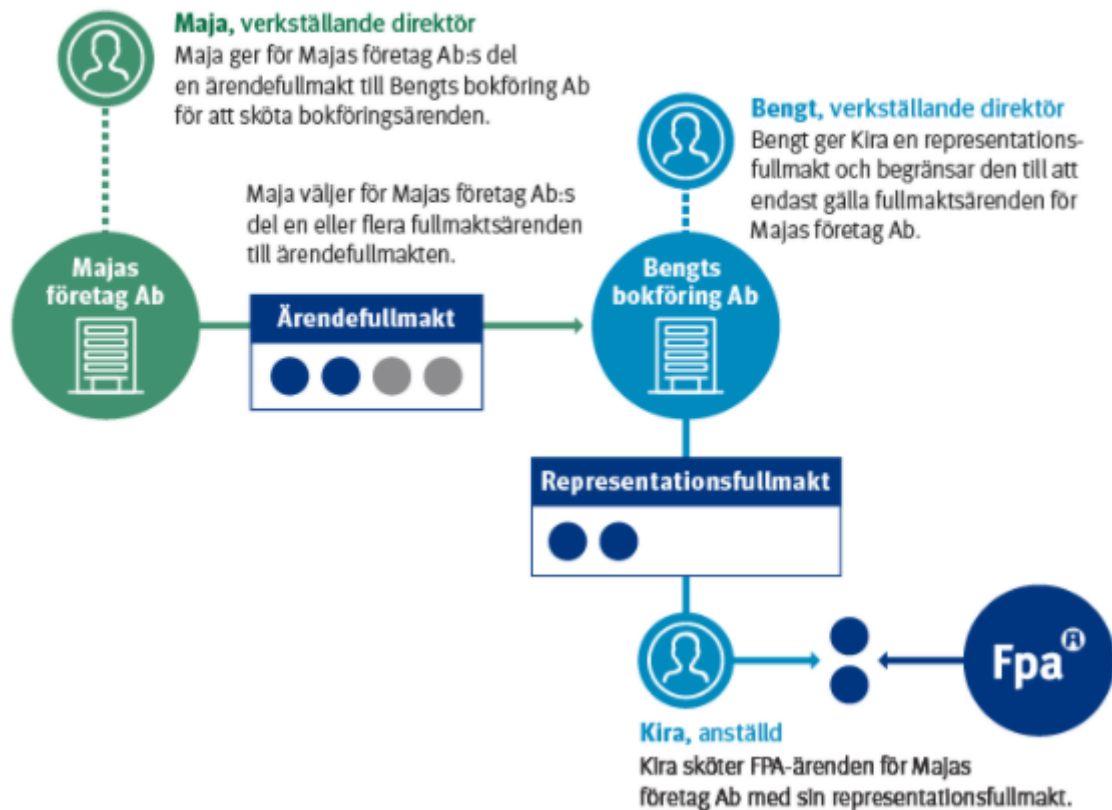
**Maja, verkställande direktör**
Maja ger för Majas företag Ab:s del en ärendefullmakt till Bengts bokföring Ab för att sköta bokföringsärenden.

**Bengt, verkställande direktör**
Bengt ger Kira en representationsfullmakt och begränsar den till att endast gälla fullmaktsärenden för Majas företag Ab.

Maja väljer för Majas företag Ab:s del en eller flera fullmaktsärenden till ärendefullmakten.

Majas företag Ab

Ärendefullmakt

Bengts bokföring Ab

Representationsfullmakt

Fpa

**Kira, anställd**
Kira sköter FPA-ärenden för Majas företag Ab med sin representationsfullmakt.